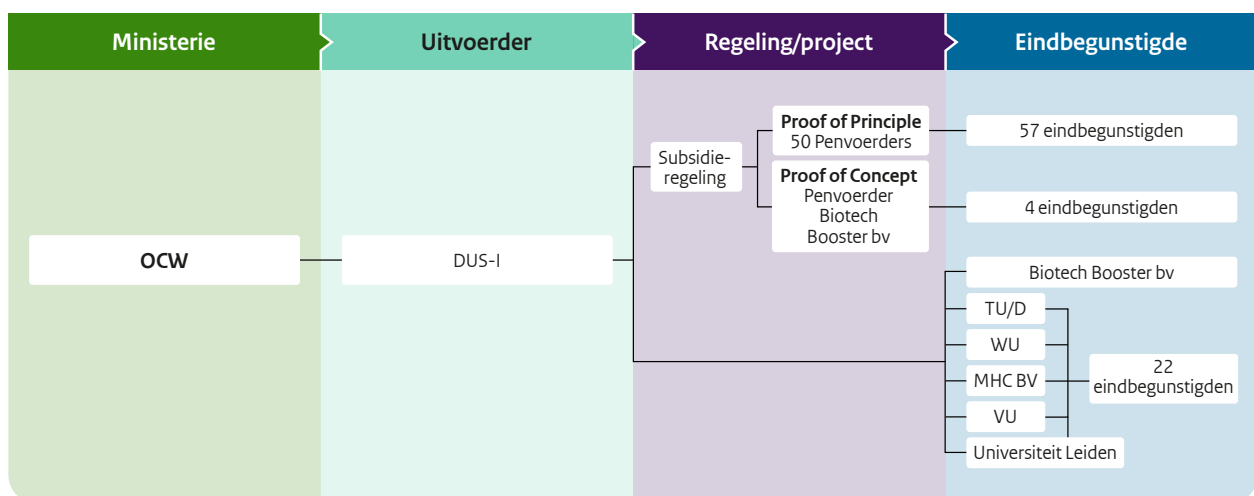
| Ministerie | Uitvoerder | Regeling/project | Eindbegunstigde |
|---|---|---|---|

OCW

DUS-I

Subsidieregeling

**Proof of Principle**
50 Penvoerders

**Proof of Concept**
Penvoerder Biotech Booster bv

57 eindbegunstigden

4 eindbegunstigden

Biotech Booster bv

TU/D

WU

MHC BV

VU

Universiteit Leiden

22 eindbegunstigden